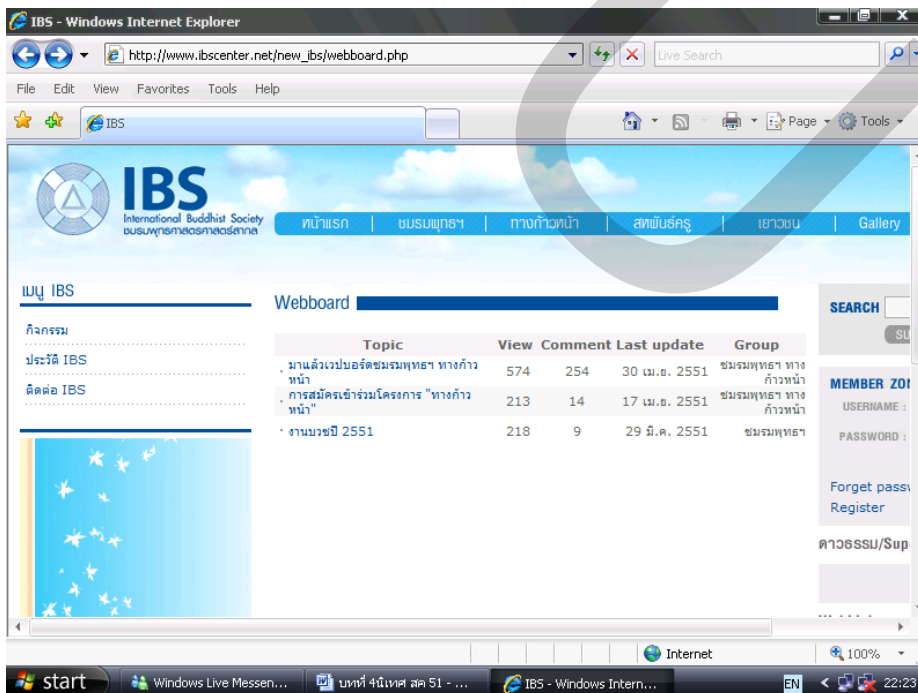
IBS - Windows Internet Explorer

http://www.ibscenter.net/new_ibs/webboard.php

Live Search

File Edit View Favorites Tools Help

IBS

Page Tools

IBS
International Buddhist Society
ชมรมพุทธศาสตร์สากล

หน้าแรก | ชมรมพุทธฯ | ทางก้าวหน้า | สทพันธ์ครู | เยาวชน | Gallery

เมนู IBS

กิจกรรม

ประวัติ IBS

ติดต่อ IBS

Webboard

| Topic | View | Comment | Last update | Group |
|---|---|---|---|---|
| มาแล้วเวปบอร์ดชมรมพุทธฯ ทางก้าวหน้า | 574 | 254 | 30 เม.ย. 2551 | ชมรมพุทธฯ ทางก้าวหน้า |
| การสมัครเข้าร่วมโครงการ "ทางก้าวหน้า" | 213 | 14 | 17 เม.ย. 2551 | ชมรมพุทธฯ ทางก้าวหน้า |
| งานบวชปี 2551 | 218 | 9 | 29 มี.ค. 2551 | ชมรมพุทธฯ |

SEARCH

SU

MEMBER ZO

USERNAME :

PASSWORD :

Forget pass

Register

ดาวธรรม/Sup

Internet

100%

start

Windows Live Messen...

บทที่ 4นิเทศ สค 51 -...

IBS - Windows Intern...

EN

22:23